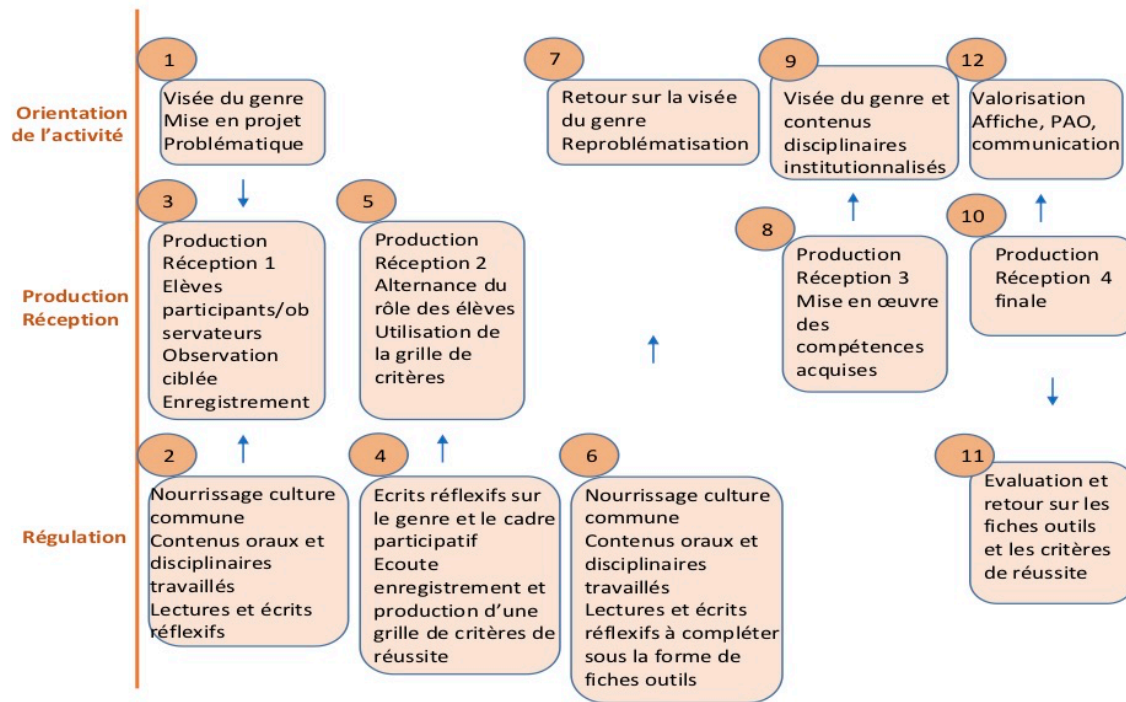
Orientation de l'activité

Production Réception

Régulation

1
Visée du genre
Mise en projet
Problématique

3
Production
Réception 1
Elèves participants/observateurs
Observation ciblée
Enregistrement

2
Nourrissage culture commune
Contenus oraux et disciplinaires travaillés
Lectures et écrits réflexifs

5
Production
Réception 2
Alternance du rôle des élèves
Utilisation de la grille de critères

4
Ecrits réflexifs sur le genre et le cadre participatif
Ecoute enregistrement et production d'une grille de critères de réussite

7
Retour sur la visée du genre
Reproblématisation

6
Nourrissage culture commune
Contenus oraux et disciplinaires travaillés
Lectures et écrits réflexifs à compléter sous la forme de fiches outils

9
Visée du genre et contenus disciplinaires institutionnalisés

8
Production
Réception 3
Mise en œuvre des compétences acquises

12
Valorisation
Affiche, PAO, communication

10
Production
Réception 4 finale

11
Evaluation et retour sur les fiches outils et les critères de réussite